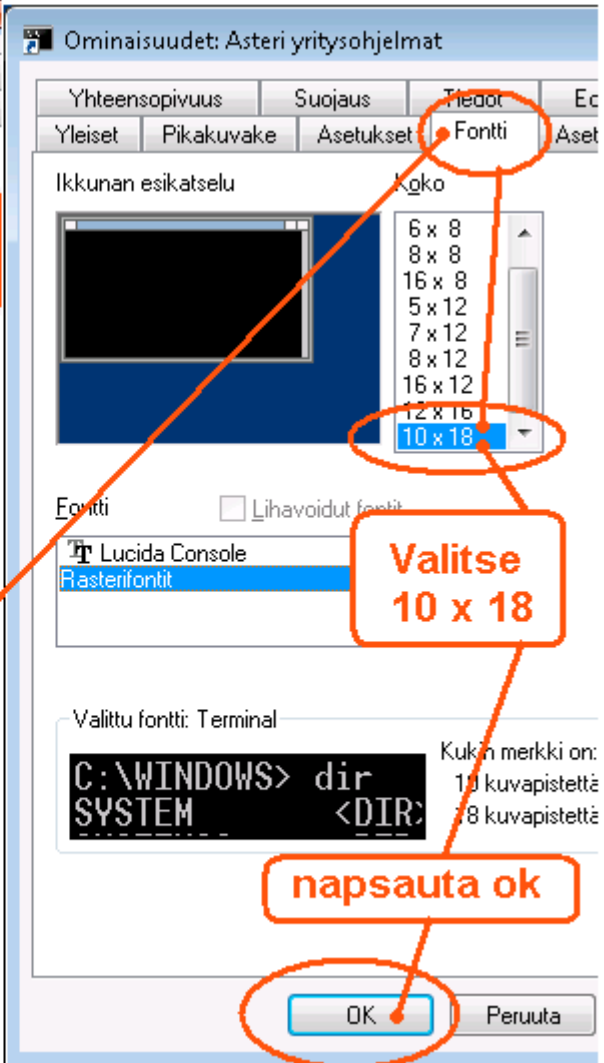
Ominaisuudet: Asteri yritysohjelmat

Yhteensopivuus
Suojaus
Tiedot
Ed
Yleiset
Pikakuvake
Asetukset
Fontti
Aset

Ikkunan esikatselu

Koko
6 x 8
8 x 8
16 x 8
5 x 12
7 x 12
8 x 12
16 x 12
12 x 16
10 x 18

Fontti
Lihavoidut fontit
Lucida Console
Rasterifontit

Valitse 10 x 18

Valittu fontti: Terminal
C:\WINDOWS> dir
SYSTEM <DIR>
Kukin merkki on:
10 kuvapistettä
18 kuvapistettä

napsauta ok

OK
Peruuta